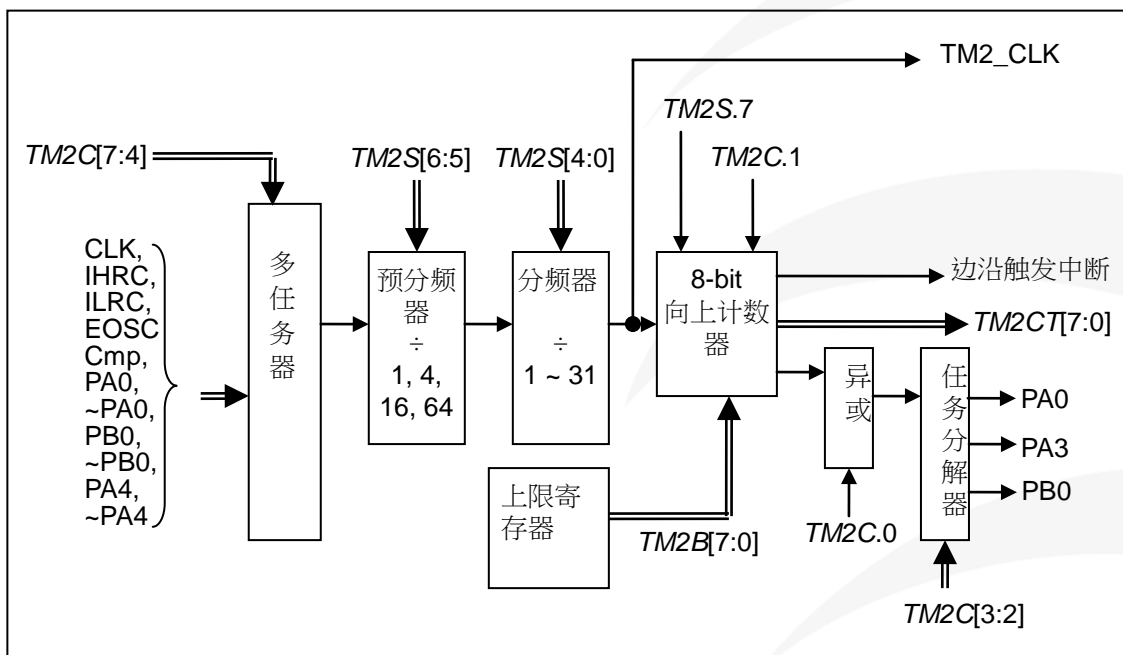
TM2_CLK

TM2S.7

TM2C[7:4]

TM2S[6:5]

TM2S[4:0]

TM2C.1

CLK,
IHRC,
ILRC,
EOSC
Cmp,
PA0,
~PA0,
PB0,
~PB0,
PA4,
~PA4

多任务器

预分频器
÷
1, 4,
16, 64

分频器
÷
1 ~ 31

8-bit
向上计数器

边沿触发中断

TM2CT[7:0]

异或

任务分解器

PA0

PA3

PB0

上限寄存器

TM2B[7:0]

TM2C.0

TM2C[3:2]